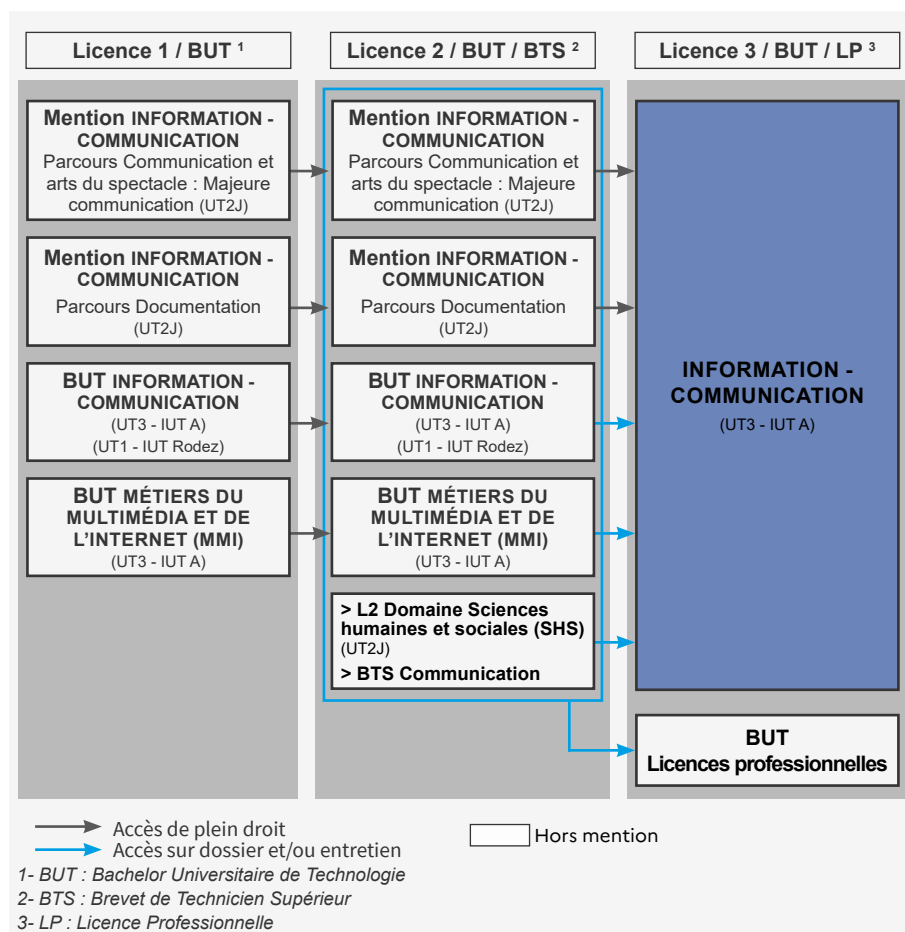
Licence 1 / BUT $^1$

Licence 2 / BUT / BTS $^2$

Licence 3 / BUT / LP $^3$

Mention INFORMATION - COMMUNICATION
Parcours Communication et arts du spectacle : Majeure communication (UT2J)

Mention INFORMATION - COMMUNICATION
Parcours Documentation
(UT2J)

BUT INFORMATION - COMMUNICATION
(UT3 - IUT A)
(UT1 - IUT Rodez)

BUT MÉTIERS DU MULTIMÉDIA ET DE L'INTERNET (MMI)
(UT3 - IUT A)

Mention INFORMATION - COMMUNICATION
Parcours Communication et arts du spectacle : Majeure communication (UT2J)

Mention INFORMATION - COMMUNICATION
Parcours Documentation
(UT2J)

BUT INFORMATION - COMMUNICATION
(UT3 - IUT A)
(UT1 - IUT Rodez)

BUT MÉTIERS DU MULTIMÉDIA ET DE L'INTERNET (MMI)
(UT3 - IUT A)

> L2 Domaine Sciences humaines et sociales (SHS)
(UT2J)
> BTS Communication

INFORMATION - COMMUNICATION
(UT3 - IUT A)

BUT
Licences professionnelles

Accès de plein droit
Accès sur dossier et/ou entretien

Hors mention

1- BUT : Bachelor Universitaire de Technologie
2- BTS : Brevet de Technicien Supérieur
3- LP : Licence Professionnelle